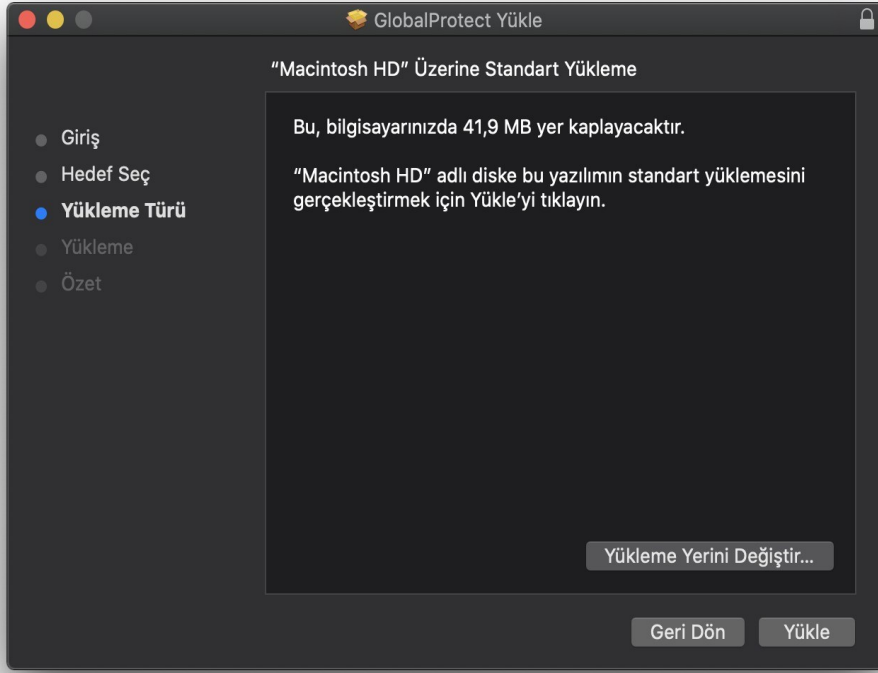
GlobalProtect Yükle

"Macintosh HD" Üzerine Standart Yükleme

Giriş
Hedef Seç
Yükleme Türü
Yükleme
Özet

Bu, bilgisayarınızda 41,9 MB yer kaplayacaktır.

"Macintosh HD" adlı diske bu yazılımın standart yüklemesini gerçekleştirmek için Yükle'yi tıklayın.

Yükleme Yerini Değiştir...

Geri Dön
Yükle